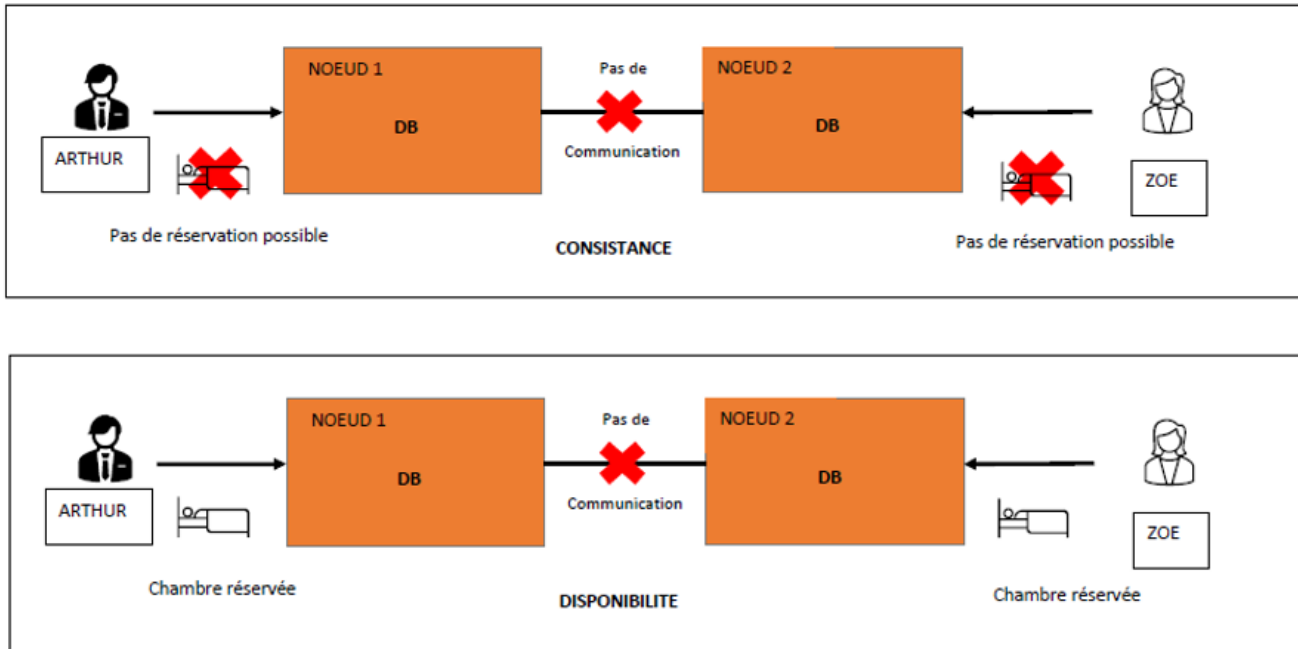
ARTHUR

NOEUD 1

DB

Pas de

Communication

NOEUD 2

DB

ZOE

Pas de réservation possible

CONSISTANCE

Pas de réservation possible

ARTHUR

NOEUD 1

DB

Pas de

Communication

NOEUD 2

DB

ZOE

Chambre réservée

DISPONIBILITE

Chambre réservée